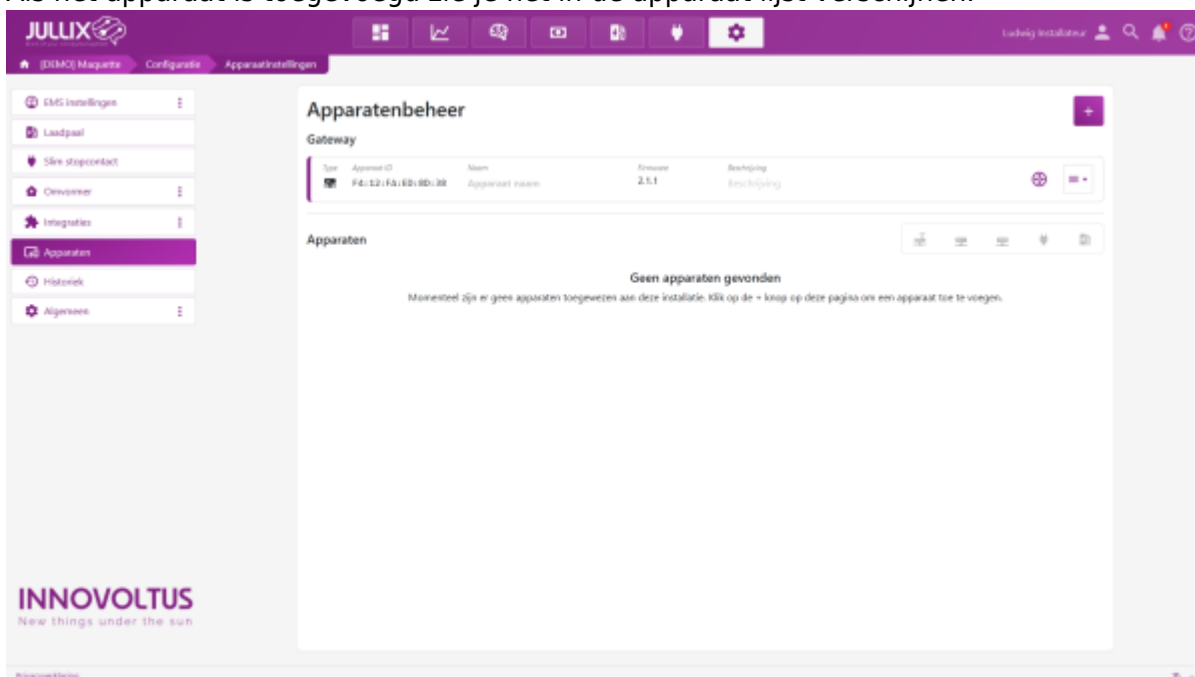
Als het apparaat is toegevoegd zie je het in de apparaat lijst verschijnen.

JULLIX

Ludwig Installateur

[DEMO] Maquette Configuratie Apparaatinstellingen

EMS instellingen
Laadpaal
Slim stopcontact
Omvormer
Integraties
Apparaten
Historiek
Algemeen

Apparatenbeheer

+

Gateway

| Type | Apparaat ID | Naam | Firmware | Beschrijving |
|---|---|---|---|---|
| | F4:12:FA:E0:8D:38 | Apparaat naam | 2.1.1 | Beschrijving |

Apparaten

Geen apparaten gevonden

Momenteel zijn er geen apparaten toegewezen aan deze installatie. Klik op de + knop op deze pagina om een apparaat toe te voegen.

INNOVOLTUS
New things under the sun

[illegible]